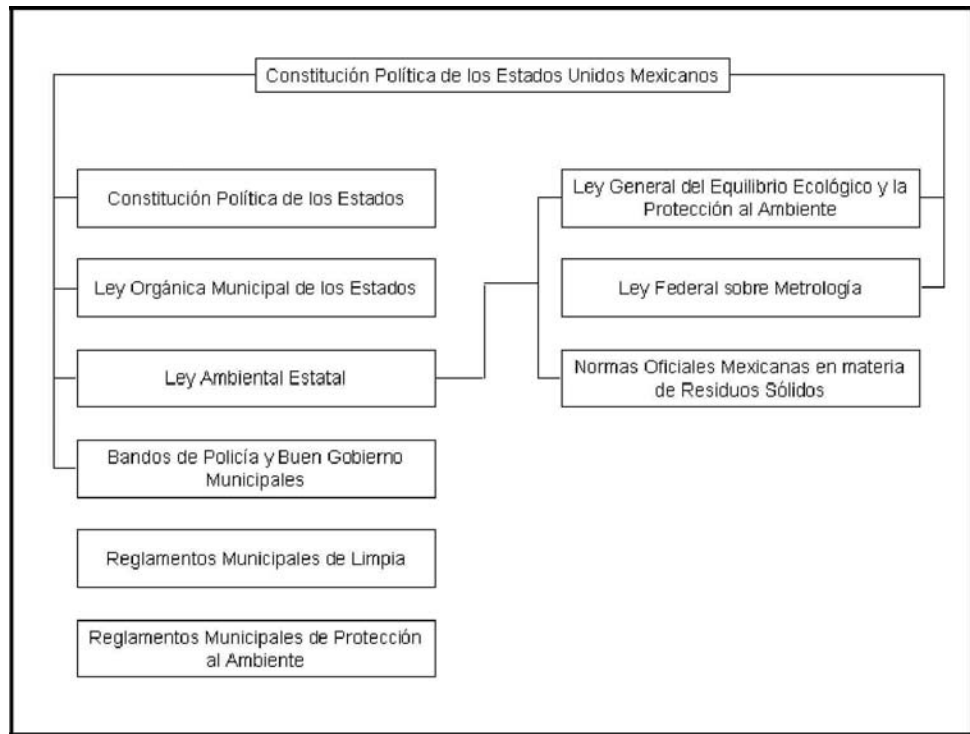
Constitución Política de los Estados Unidos Mexicanos

Constitución Política de los Estados

Ley Orgánica Municipal de los Estados

Ley Ambiental Estatal

Bandos de Policía y Buen Gobierno Municipales

Reglamentos Municipales de Limpia

Reglamentos Municipales de Protección al Ambiente

Ley General del Equilibrio Ecológico y la Protección al Ambiente

Ley Federal sobre Metrología

Normas Oficiales Mexicanas en materia de Residuos Sólidos